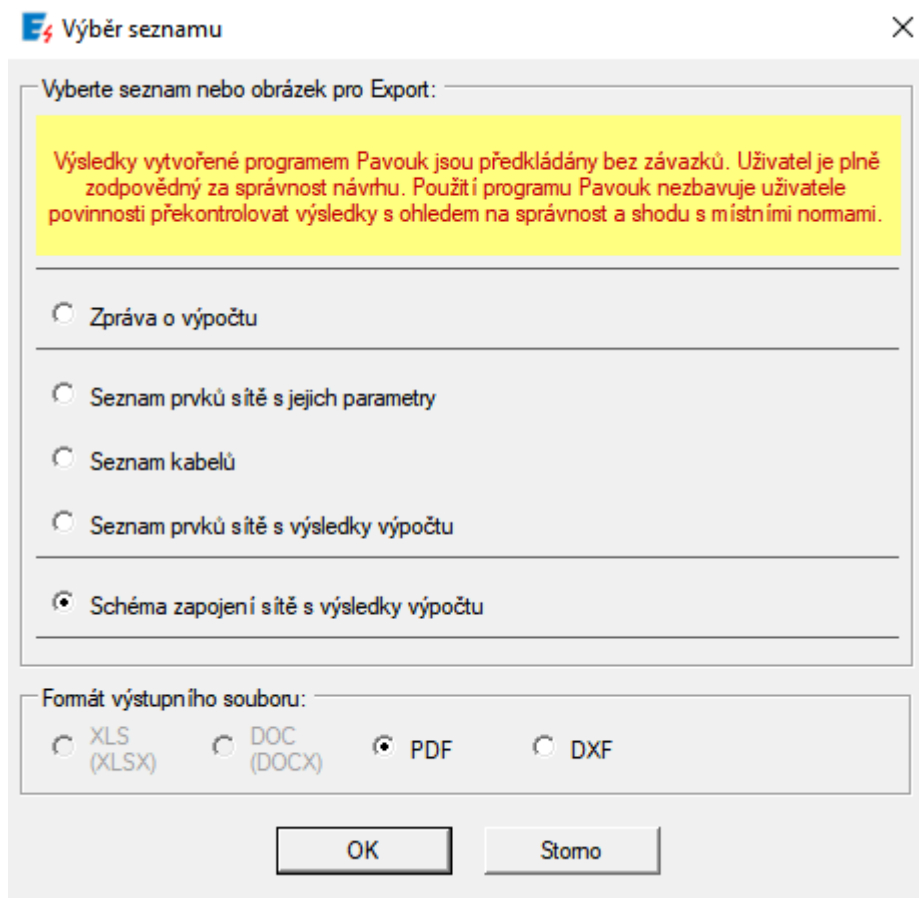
Výběr seznamu

Vyberte seznam nebo obrázek pro Export:

Výsledky vytvořené programem Pavouk jsou předkládány bez závazků. Uživatel je plně zodpovědný za správnost návrhu. Použití programu Pavouk nezbavuje uživatele povinnosti překontrolovat výsledky s ohledem na správnost a shodu s místními normami.

Zpráva o výpočtu

Seznam prvků sítě s jejich parametry

Seznam kabelů

Seznam prvků sítě s výsledky výpočtu

Schéma zapojení sítě s výsledky výpočtu

Formát výstupního souboru:

XLS (XLSX)

DOC (DOCX)

PDF

DXF

OK

Storno